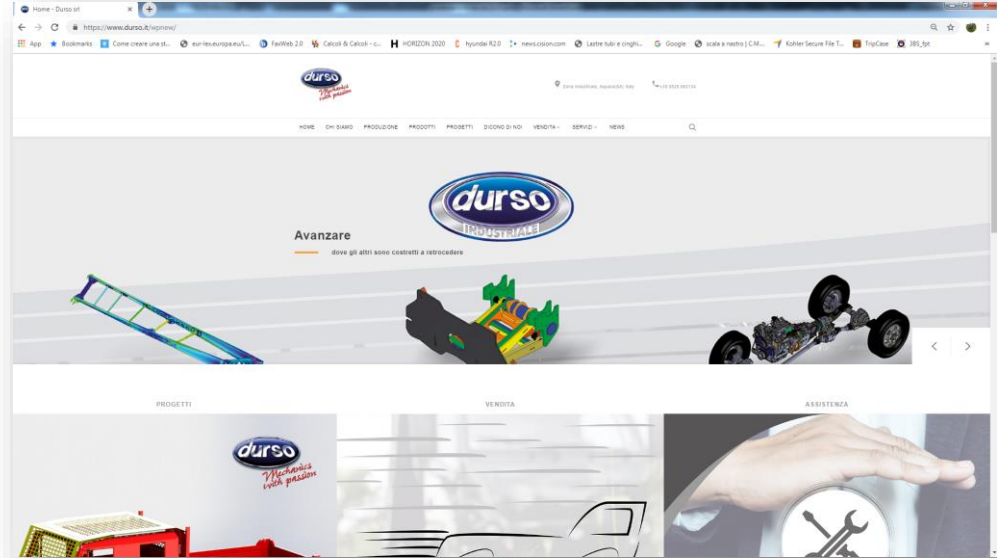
Home - Durso srl

https://www.durso.it/wpnew/

App Bookmarks Come creare una st... eur-lex.europa.eu/L... FavWeb 2.0 Calcoli & Calcoli - c... HORIZON 2020 Hyundai R2.0 news.cision.com Lastre tubi e cinghi... Google scala a nastro | C.M... Kohler Secure File T... TripCase 385_fpt

durso Mechanics with passion

Zona Industriale, Aquaviva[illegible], Italy

+39 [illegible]

HOME CHI SIAMO PRODUZIONE PRODOTTI PROGETTI DICONO DI NOI VENDITA SERVIZI NEWS

durso INDUSTRIALE

Avanzare

dove gli altri sono costretti a retrocedere

PROGETTI

VENDITA

ASSISTENZA

durso Mechanics with passion